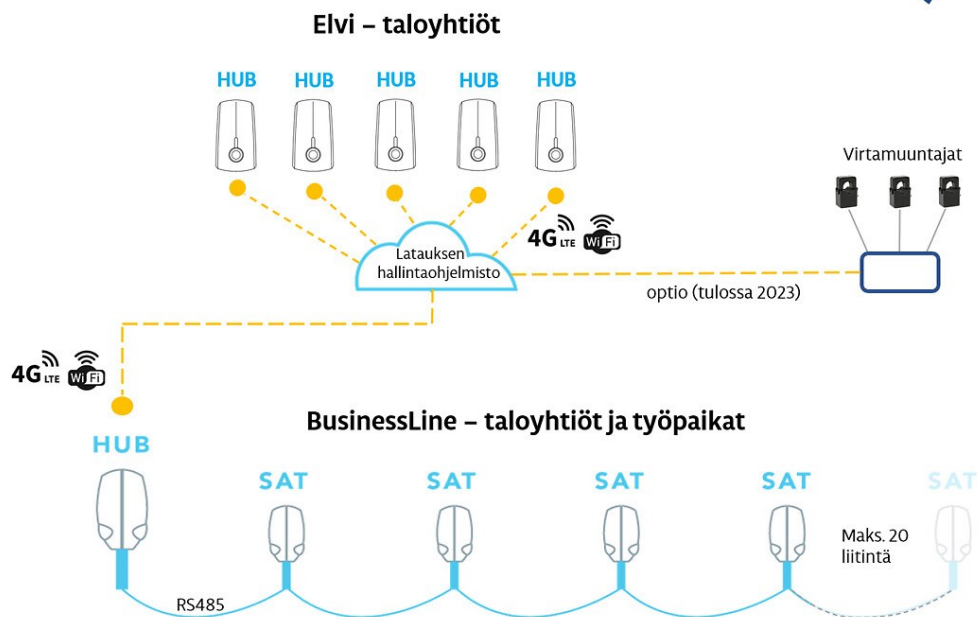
Elvi – taloyhtiöt

HUB HUB HUB HUB HUB

Virtamuuntajat

4G LTE WiFi

Latauksen hallintaohjelmisto

optio (tulossa 2023)

4G LTE WiFi

BusinessLine – taloyhtiöt ja työpaikat

HUB

SAT SAT SAT SAT SAT

Maks. 20 liitintä

RS485